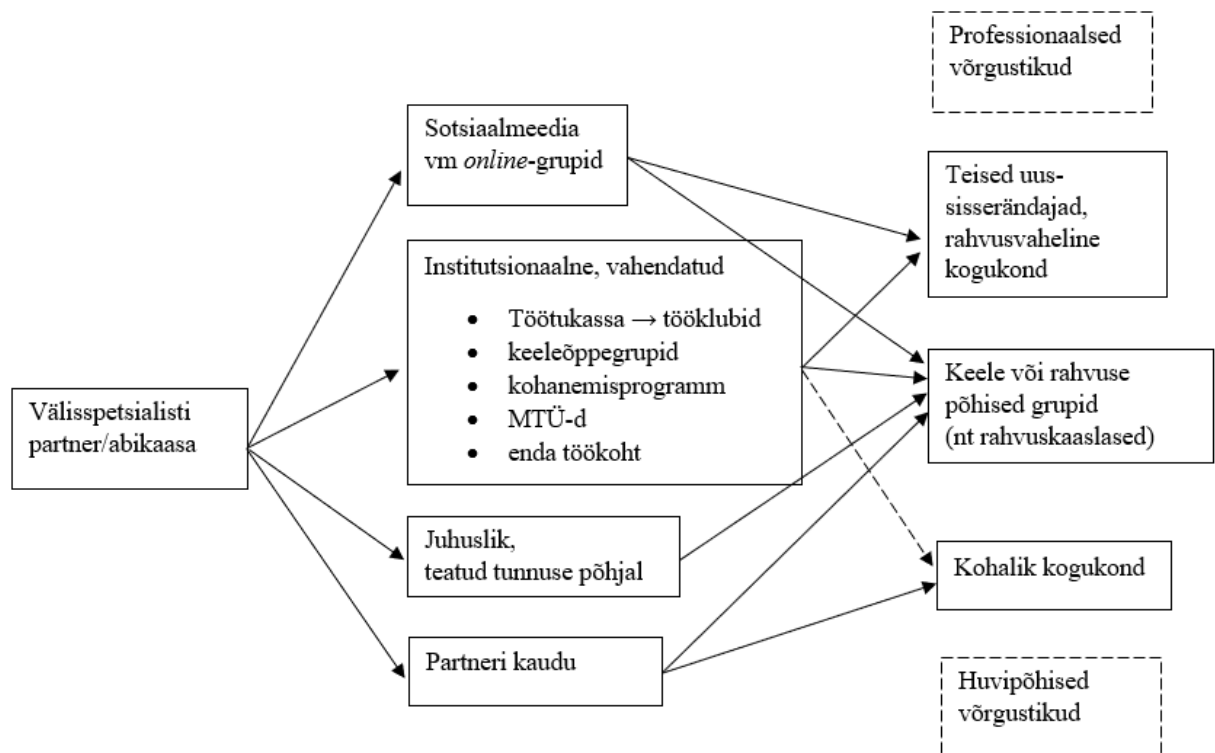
Professionaalsed võrgustikud

Sotsiaalmeedia vm *online*-grupid

Teised uussisserändajad, rahvusvaheline kogukond

Institutsionaalne, vahendatud

- Töötukassa → tööklubid
- keeleõppegrupid
- kohanemisprogramm
- MTÜ-d
- enda töökoht

Keele või rahvuse põhised grupid (nt rahvuskaaslased)

Välisspetsialisti partner/abikaasa

Juhuslik, teatud tunnuse põhjal

Kohalik kogukond

Partneri kaudu

Huvipõhised võrgustikud